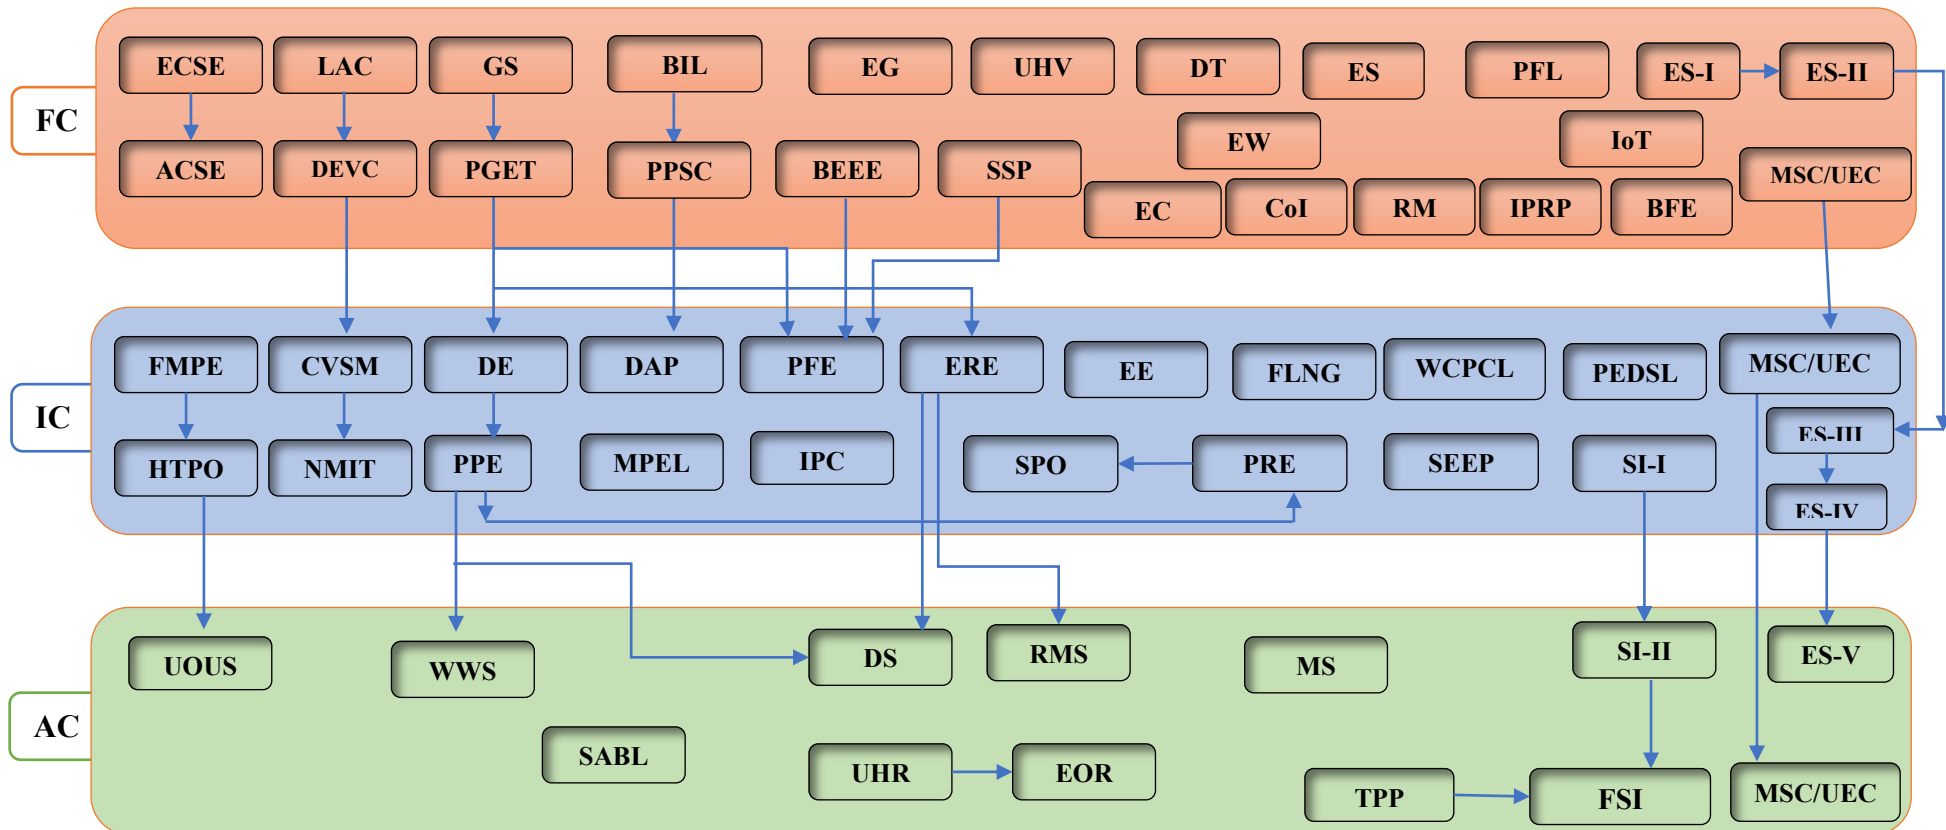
FC

ECSE LAC GS BIL EG UHV DT ES PFL ES-I ES-II

ACSE DEVC PGET PPSC BEEE SSP EW IoT MSC/UEC

EC CoI RM IPRP BFE

IC

FMPE CVSM DE DAP PFE ERE EE FLNG WCPCL PEDSL MSC/UEC

HTPO NMIT PPE MPEL IPC SPO PRE SEEP SI-I ES-III

ES-IV

AC

UOUS WWS DS RMS MS SI-II ES-V

SABL UHR EOR TPP FSI MSC/UEC